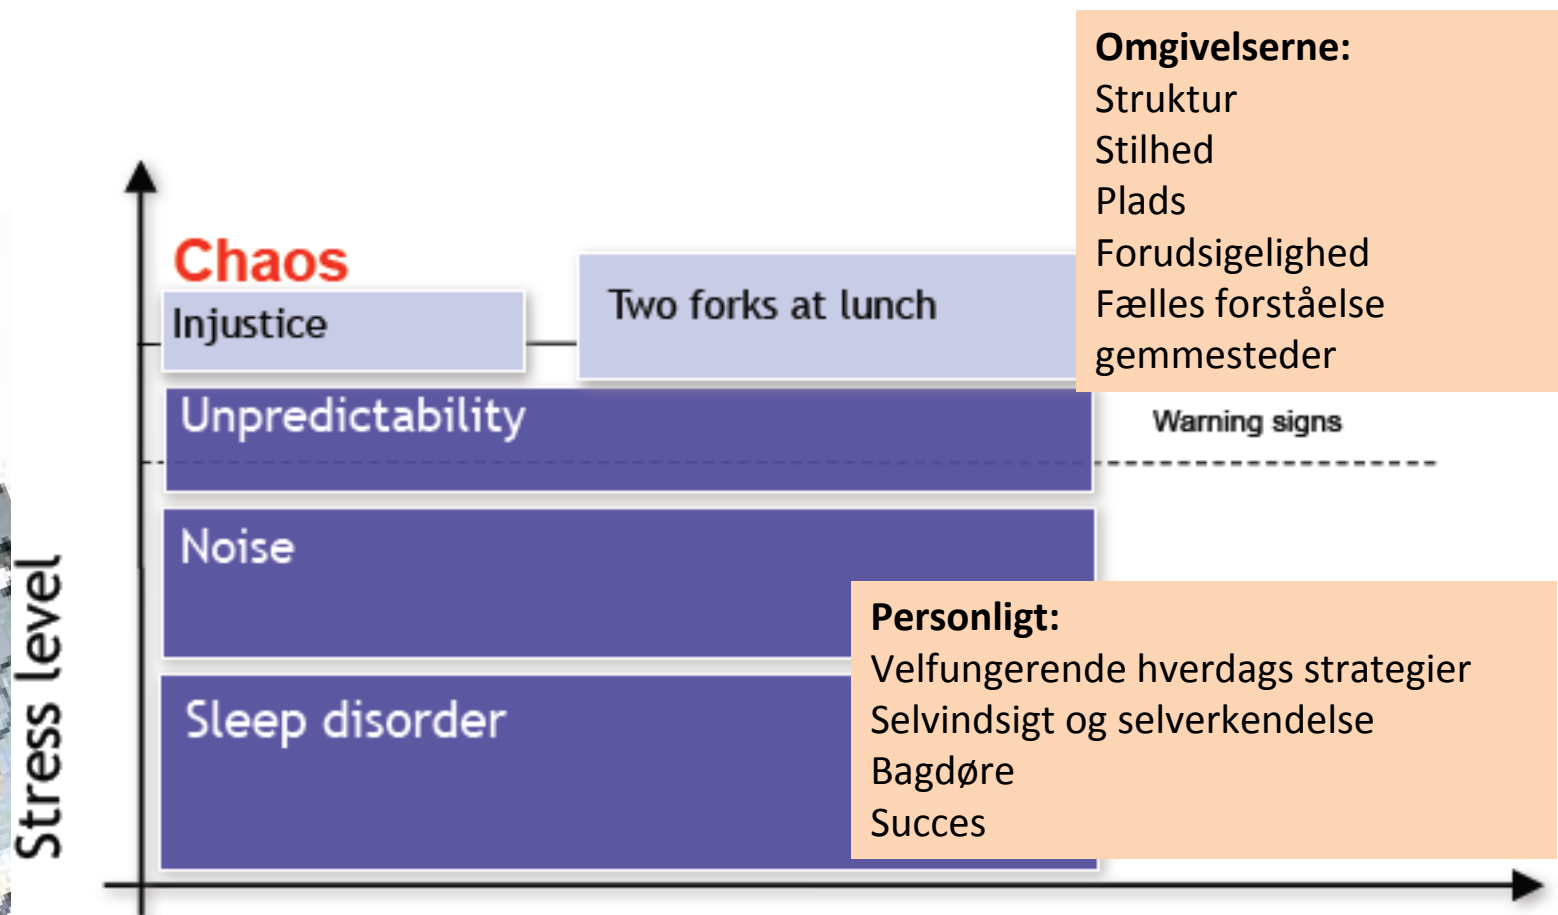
Omgivelserne:
Struktur
Stilhed
Plads
Forudsigelighed
Fælles forståelse
gemmesteder

Chaos
Injustice
Two forks at lunch
Unpredictability
Warning signs
Noise
Sleep disorder
Stress level

Personligt:
Velfungerende hverdags strategier
Selvindsigt og selverkendelse
Bagdøre
Succes